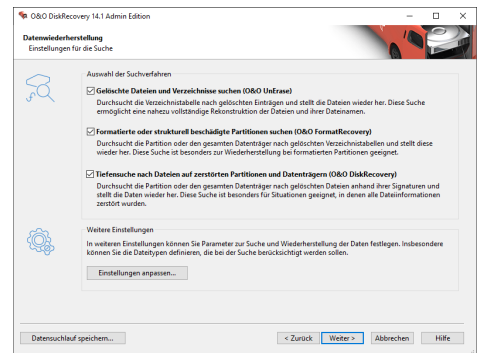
O&O DiskRecovery 14.1 Admin Edition

Datenwiederherstellung
Einstellungen für die Suche

Auswahl der Suchverfahren

Gelöschte Dateien und Verzeichnisse suchen (O&O UnErase)
Durchsucht die Verzeichnistabelle nach gelöschten Einträgen und stellt die Dateien wieder her. Diese Suche ermöglicht eine nahezu vollständige Rekonstruktion der Dateien und ihrer Dateinamen.

Formatierte oder strukturell beschädigte Partitionen suchen (O&O FormatRecovery)
Durchsucht die Partition oder den gesamten Datenträger nach gelöschten Verzeichnistabellen und stellt diese wieder her. Diese Suche ist besonders zur Wiederherstellung bei formatierten Partitionen geeignet.

Tiefensuche nach Dateien auf zerstörten Partitionen und Datenträgern (O&O DiskRecovery)
Durchsucht die Partition oder den gesamten Datenträger nach gelöschten Dateien anhand ihrer Signaturen und stellt die Daten wieder her. Diese Suche ist besonders für Situationen geeignet, in denen alle Dateiinformationen zerstört wurden.

Weitere Einstellungen
In weiteren Einstellungen können Sie Parameter zur Suche und Wiederherstellung der Daten festlegen. Insbesondere können Sie die Dateitypen definieren, die bei der Suche berücksichtigt werden sollen.

Einstellungen anpassen...

Datensuchlauf speichern...

< Zurück
Weiter >
Abbrechen
Hilfe